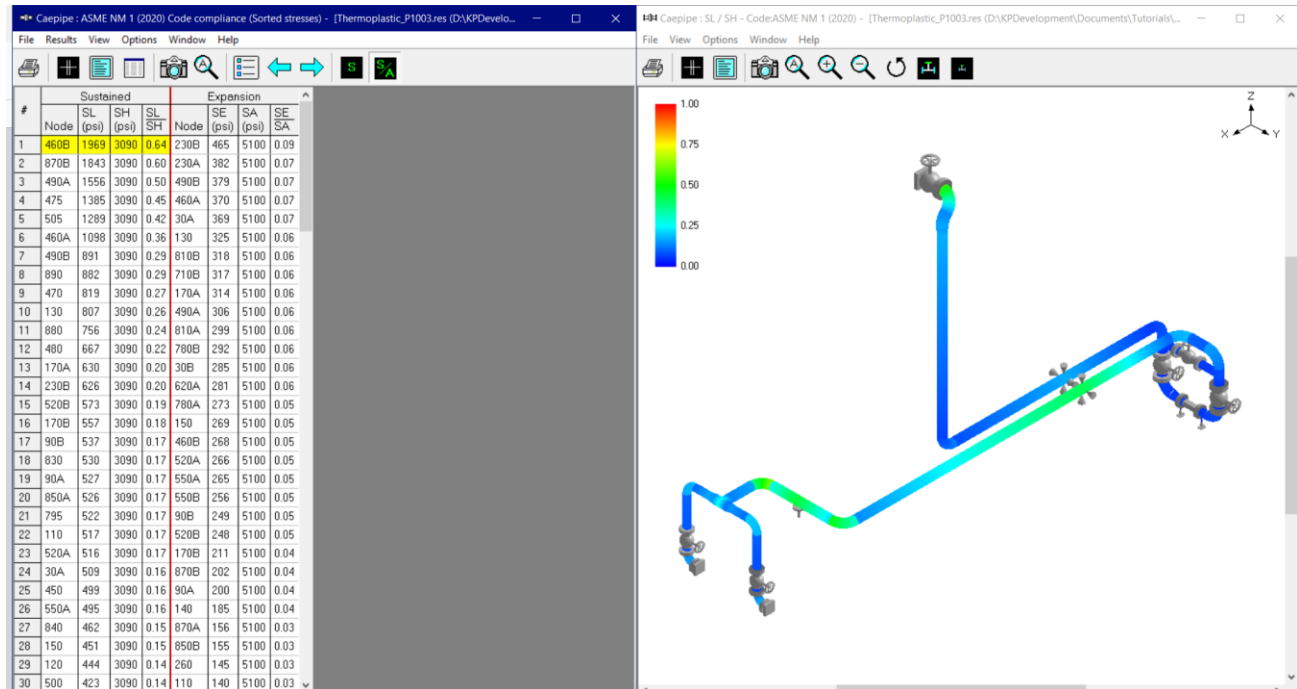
Caepipe : ASME NM 1 (2020) Code compliance (Sorted stresses) - [Thermoplastic_P1003.res (D:\KPDevelo...

File Results View Options Window Help

| # | Sustained Node | SL (psi) | SH (psi) | SL/SH | Expansion Node | SE (psi) | SA (psi) | SE/SA |
|---|---|---|---|---|---|---|---|---|
| 1 | 460B | 1969 | 3090 | 0.64 | 230B | 465 | 5100 | 0.09 |
| 2 | 870B | 1843 | 3090 | 0.60 | 230A | 382 | 5100 | 0.07 |
| 3 | 490A | 1556 | 3090 | 0.50 | 490B | 379 | 5100 | 0.07 |
| 4 | 475 | 1385 | 3090 | 0.45 | 460A | 370 | 5100 | 0.07 |
| 5 | 505 | 1289 | 3090 | 0.42 | 30A | 369 | 5100 | 0.07 |
| 6 | 460A | 1098 | 3090 | 0.36 | 130 | 325 | 5100 | 0.06 |
| 7 | 490B | 891 | 3090 | 0.29 | 810B | 318 | 5100 | 0.06 |
| 8 | 890 | 882 | 3090 | 0.29 | 710B | 317 | 5100 | 0.06 |
| 9 | 470 | 819 | 3090 | 0.27 | 170A | 314 | 5100 | 0.06 |
| 10 | 130 | 807 | 3090 | 0.26 | 490A | 306 | 5100 | 0.06 |
| 11 | 880 | 756 | 3090 | 0.24 | 810A | 299 | 5100 | 0.06 |
| 12 | 480 | 667 | 3090 | 0.22 | 780B | 292 | 5100 | 0.06 |
| 13 | 170A | 630 | 3090 | 0.20 | 30B | 285 | 5100 | 0.06 |
| 14 | 230B | 626 | 3090 | 0.20 | 620A | 281 | 5100 | 0.06 |
| 15 | 520B | 573 | 3090 | 0.19 | 780A | 273 | 5100 | 0.05 |
| 16 | 170B | 557 | 3090 | 0.18 | 150 | 269 | 5100 | 0.05 |
| 17 | 90B | 537 | 3090 | 0.17 | 460B | 268 | 5100 | 0.05 |
| 18 | 830 | 530 | 3090 | 0.17 | 520A | 266 | 5100 | 0.05 |
| 19 | 90A | 527 | 3090 | 0.17 | 550A | 265 | 5100 | 0.05 |
| 20 | 850A | 526 | 3090 | 0.17 | 550B | 256 | 5100 | 0.05 |
| 21 | 795 | 522 | 3090 | 0.17 | 90B | 249 | 5100 | 0.05 |
| 22 | 110 | 517 | 3090 | 0.17 | 520B | 248 | 5100 | 0.05 |
| 23 | 520A | 516 | 3090 | 0.17 | 170B | 211 | 5100 | 0.04 |
| 24 | 30A | 509 | 3090 | 0.16 | 870B | 202 | 5100 | 0.04 |
| 25 | 450 | 499 | 3090 | 0.16 | 90A | 200 | 5100 | 0.04 |
| 26 | 550A | 495 | 3090 | 0.16 | 140 | 185 | 5100 | 0.04 |
| 27 | 840 | 462 | 3090 | 0.15 | 870A | 156 | 5100 | 0.03 |
| 28 | 150 | 451 | 3090 | 0.15 | 850B | 155 | 5100 | 0.03 |
| 29 | 120 | 444 | 3090 | 0.14 | 260 | 145 | 5100 | 0.03 |
| 30 | 500 | 423 | 3090 | 0.14 | 110 | 140 | 5100 | 0.03 |

Caepipe : SL / SH - Code:ASME NM 1 (2020) - [Thermoplastic_P1003.res (D:\KPDevelopment\Documents\Tutorials\...

File View Options Window Help

1.00
0.75
0.50
0.25
0.00

Z
X Y